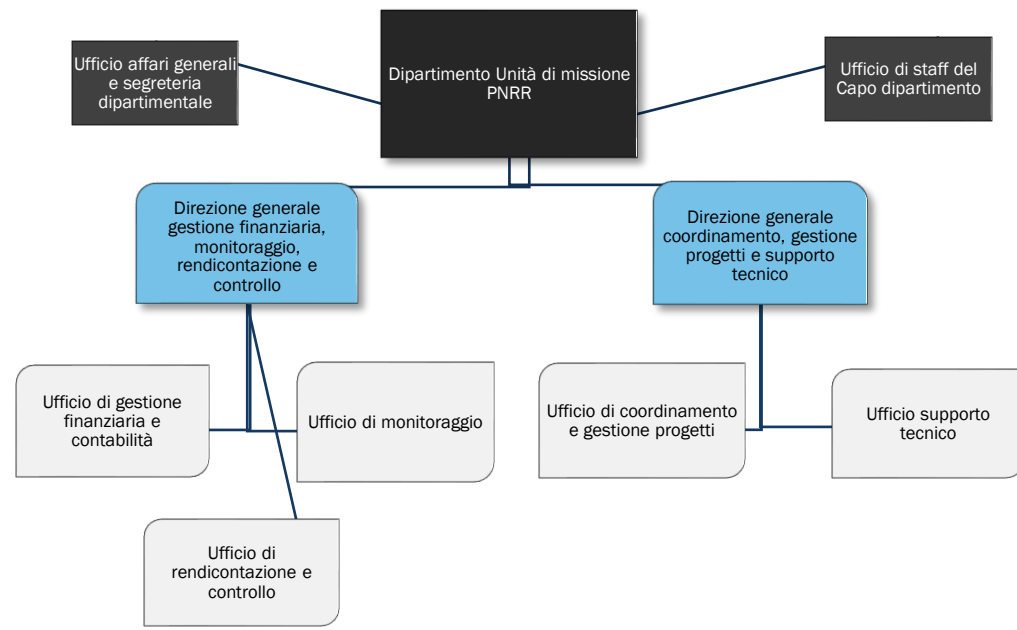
Ufficio affari generali e segreteria dipartimentale

Dipartimento Unità di missione PNRR

Ufficio di staff del Capo dipartimento

Direzione generale gestione finanziaria, monitoraggio, rendicontazione e controllo

Direzione generale coordinamento, gestione progetti e supporto tecnico

Ufficio di gestione finanziaria e contabilità

Ufficio di monitoraggio

Ufficio di rendicontazione e controllo

Ufficio di coordinamento e gestione progetti

Ufficio supporto tecnico